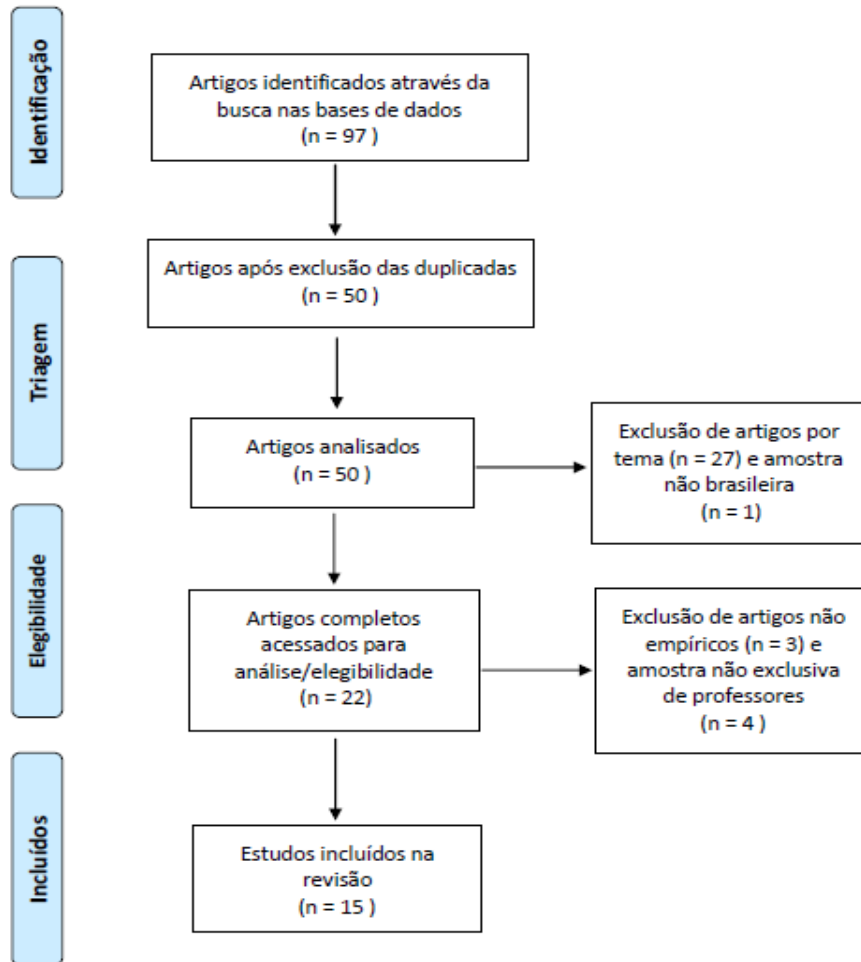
Identificação

Artigos identificados através da busca nas bases de dados
(n = 97 )

Triagem

Artigos após exclusão das duplicadas
(n = 50 )

Artigos analisados
(n = 50 )

Exclusão de artigos por tema (n = 27) e amostra não brasileira
(n = 1)

Elegibilidade

Artigos completos acessados para análise/elegibilidade
(n = 22)

Exclusão de artigos não empíricos (n = 3) e amostra não exclusiva de professores
(n = 4 )

Incluídos

Estudos incluídos na revisão
(n = 15 )